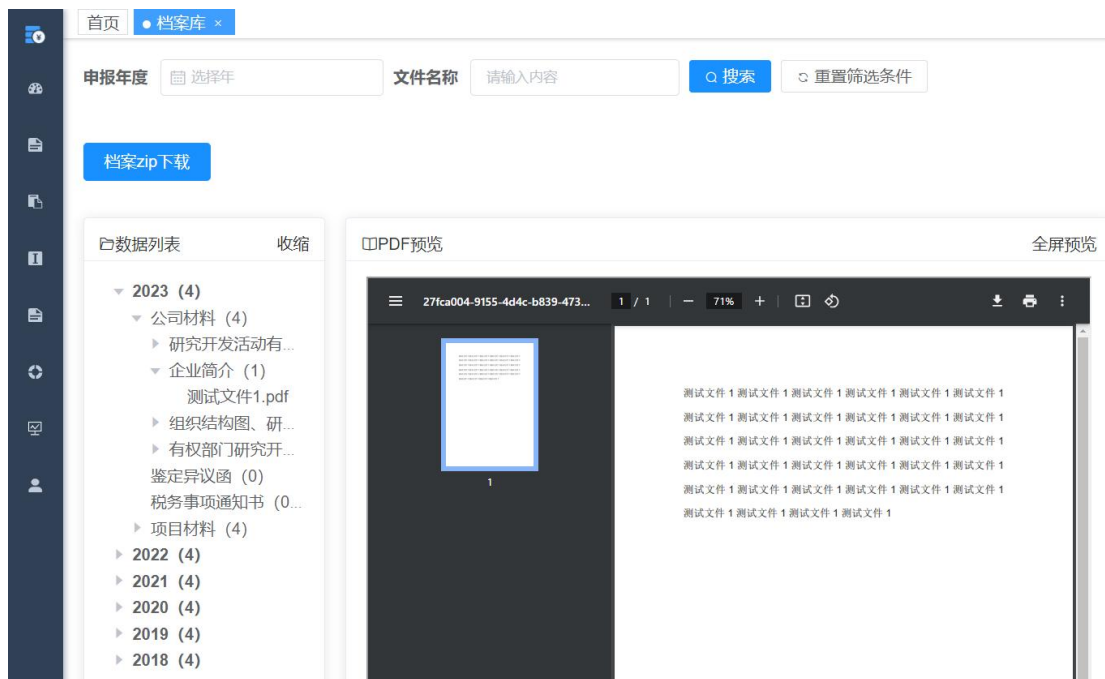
首页 ● 档案库 ×

申报年度 选择年 文件名称 请输入内容 搜索 重置筛选条件

档案zip下载

数据列表 收缩

2023 (4)
公司材料 (4)
研究开发活动有...
企业简介 (1)
测试文件1.pdf
组织结构图、研...
有权部门研究开...
鉴定异议函 (0)
税务事项通知书 (0...
项目材料 (4)
2022 (4)
2021 (4)
2020 (4)
2019 (4)
2018 (4)

PDF预览 全屏预览

27fca004-9155-4d4c-b839-473... 1 / 1 — 71% +

1

测试文件 1 测试文件 1 测试文件 1 测试文件 1 测试文件 1 测试文件 1
测试文件 1 测试文件 1 测试文件 1 测试文件 1 测试文件 1 测试文件 1
测试文件 1 测试文件 1 测试文件 1 测试文件 1 测试文件 1 测试文件 1
测试文件 1 测试文件 1 测试文件 1 测试文件 1 测试文件 1 测试文件 1
测试文件 1 测试文件 1 测试文件 1 测试文件 1 测试文件 1 测试文件 1
测试文件 1 测试文件 1 测试文件 1 测试文件 1